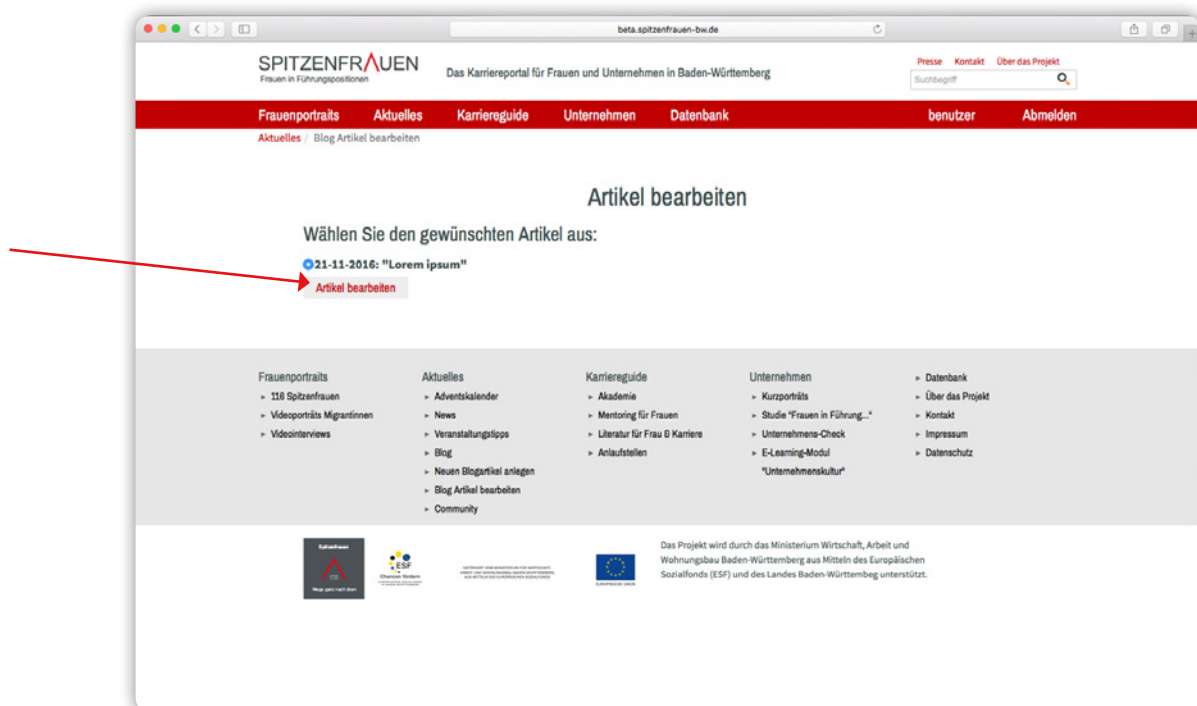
beta.spitzenfrauen-bw.de

SPITZENFRAUEN
Frauen in Führungspositionen

Das Karriereportal für Frauen und Unternehmen in Baden-Württemberg

Presse Kontakt Über das Projekt

Suchbegriff

Frauenportraits Aktuelles Karriereguide Unternehmen Datenbank benutzer Abmelden

Aktuelles / Blog Artikel bearbeiten

Artikel bearbeiten

Wählen Sie den gewünschten Artikel aus:

21-11-2016: "Lorem ipsum"

Artikel bearbeiten

Frauenportraits
116 Spitzenfrauen
Videoporträts Migrantinnen
Videointerviews

Aktuelles
Adventskalender
News
Veranstaltungstipps
Blog
Neuen Blogartikel anlegen
Blog Artikel bearbeiten
Community

Karriereguide
Akademie
Mentoring für Frauen
Literatur für Frau & Karriere
Anlaufstellen

Unternehmen
Kurzporträts
Studie "Frauen in Führung..."
Unternehmens-Check
E-Learning-Modul "Unternehmenskultur"

Datenbank
Über das Projekt
Kontakt
Impressum
Datenschutz

Spitzenfrauen

Wege ganz nach oben

ESF
Chancen fördern

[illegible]

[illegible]

Das Projekt wird durch das Ministerium Wirtschaft, Arbeit und Wohnungsbau Baden-Württemberg aus Mitteln des Europäischen Sozialfonds (ESF) und des Landes Baden-Württembeg unterstützt.